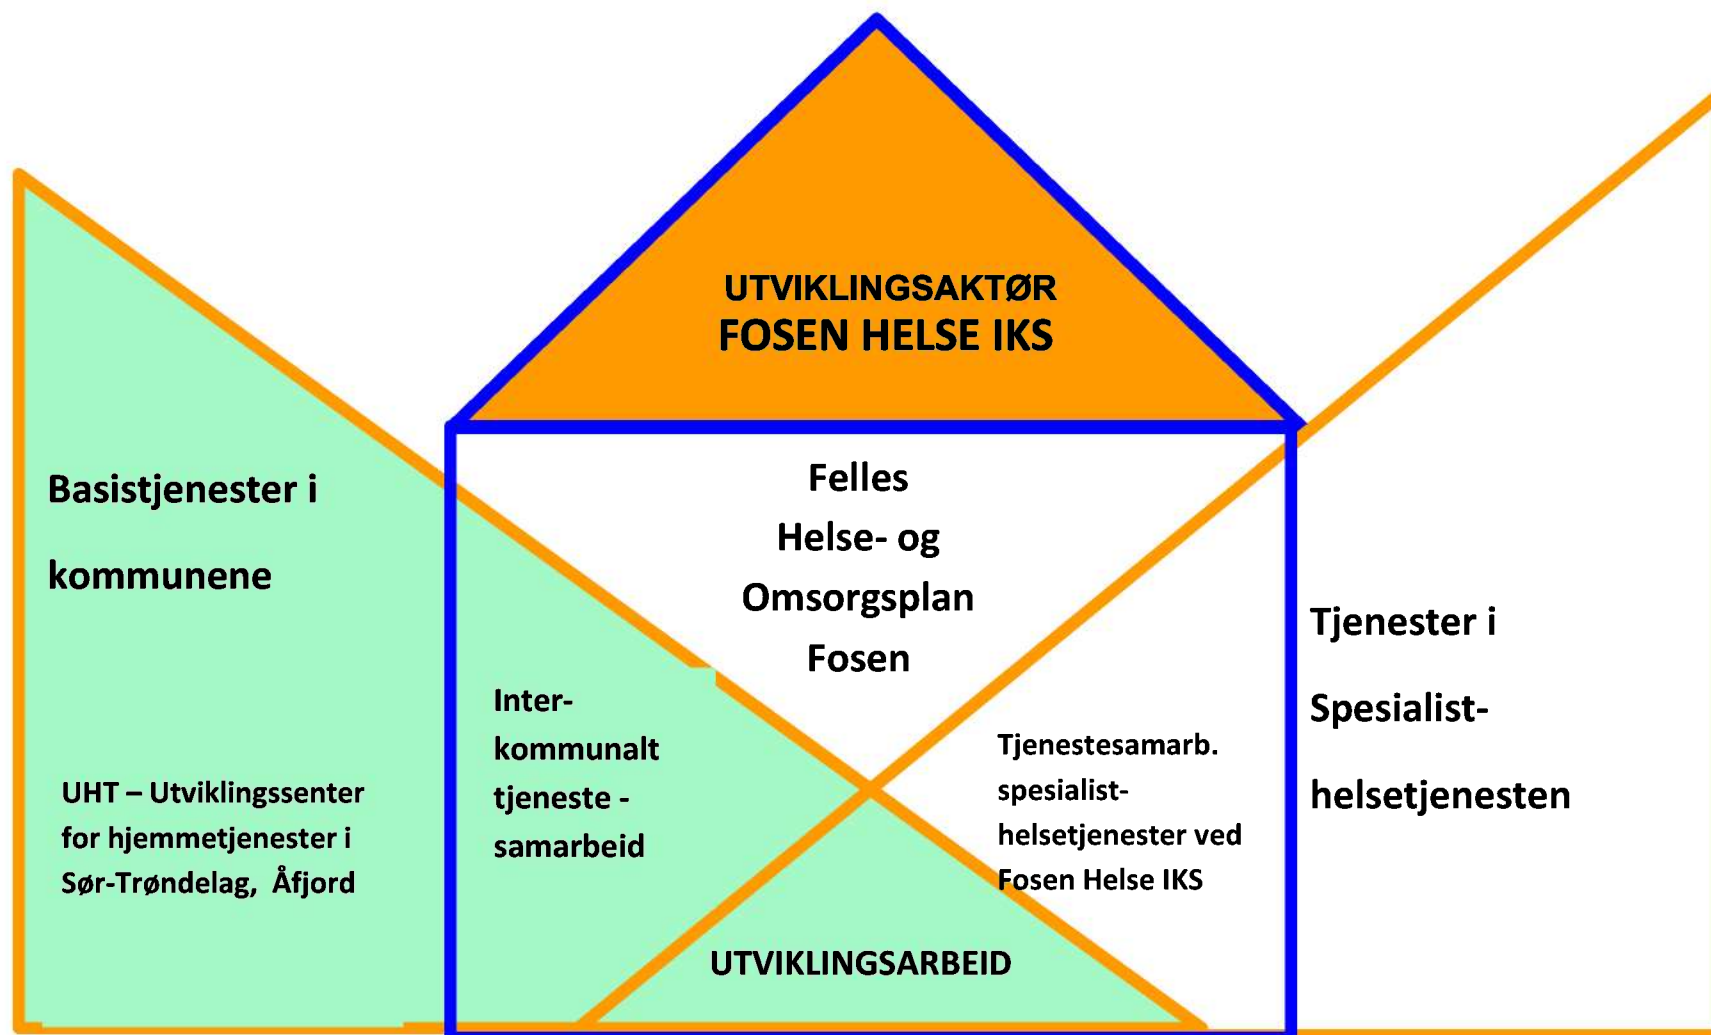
UTVIKLINGSAKTØR
FOSEN HELSE IKS

Basistjenester i kommunene

Felles Helse- og Omsorgsplan Fosen

Tjenester i Spesialist-helsetjenesten

Inter-kommunalt tjeneste - samarbeid

Tjenestesamarb. spesialist-helsetjenester ved Fosen Helse IKS

UHT – Utviklingssenter for hjemmetjenester i Sør-Trøndelag, Åfjord

UTVIKLINGSARBEID